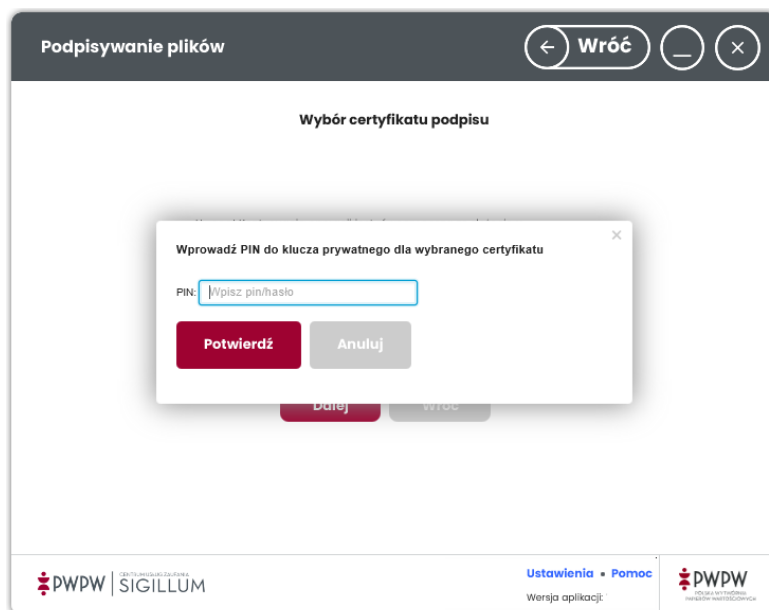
Podpisywanie plików

Wróć

Wybór certyfikatu podpisu

Wprowadź PIN do klucza prywatnego dla wybranego certyfikatu

×

PIN: Wpisz pin/hasło

Potwierdź

Anuluj

Dalej

Wróć

PWPW | CENTRUM KWALIFIKOWANE SIGILLUM

Ustawienia • Pomoc

Wersja aplikacji:

PWPW POLSKA WYTWÓRNIA PAPIERÓW WARTOŚCIOWYCH